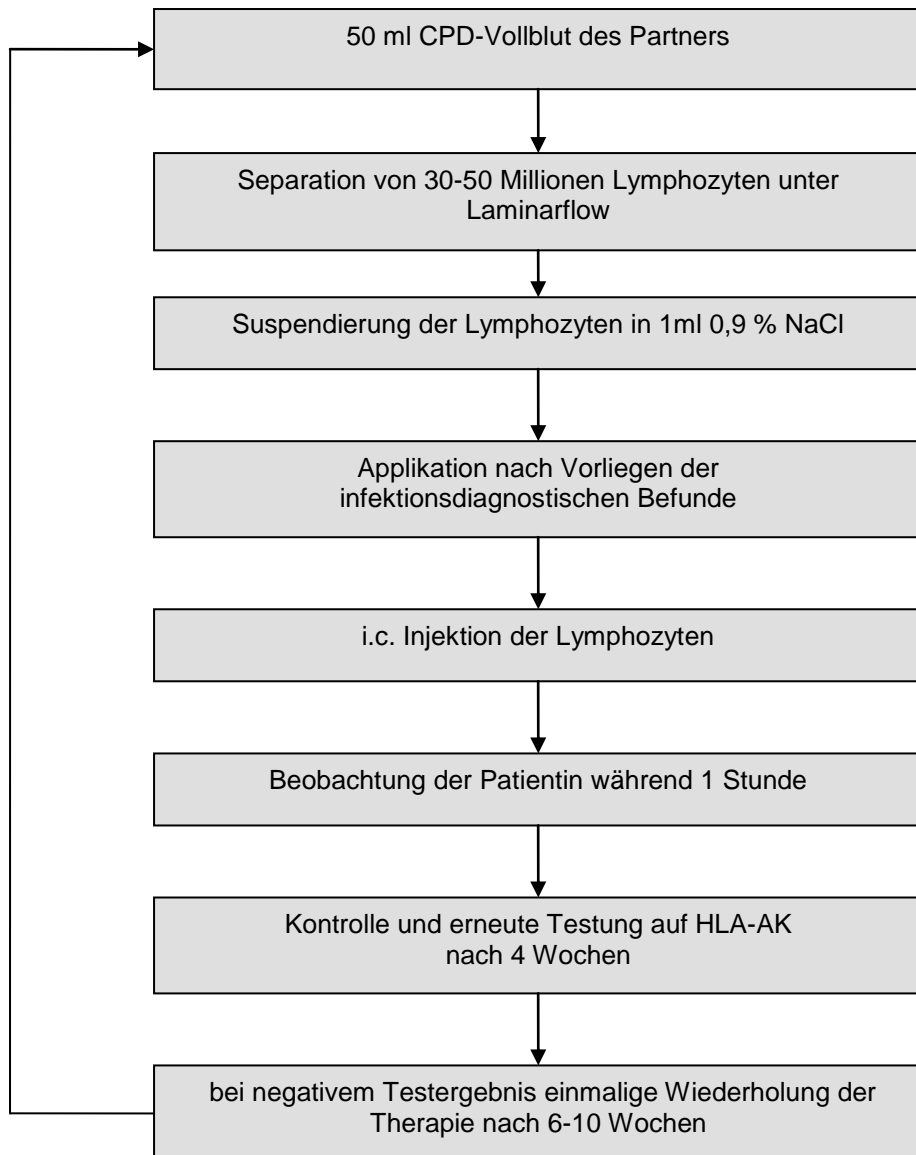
50 ml CPD-Vollblut des Partners

Separation von 30-50 Millionen Lymphozyten unter Laminarflow

Suspendierung der Lymphozyten in 1ml 0,9 % NaCl

Applikation nach Vorliegen der infektionsdiagnostischen Befunde

i.c. Injektion der Lymphozyten

Beobachtung der Patientin während 1 Stunde

Kontrolle und erneute Testung auf HLA-AK nach 4 Wochen

bei negativem Testergebnis einmalige Wiederholung der Therapie nach 6-10 Wochen